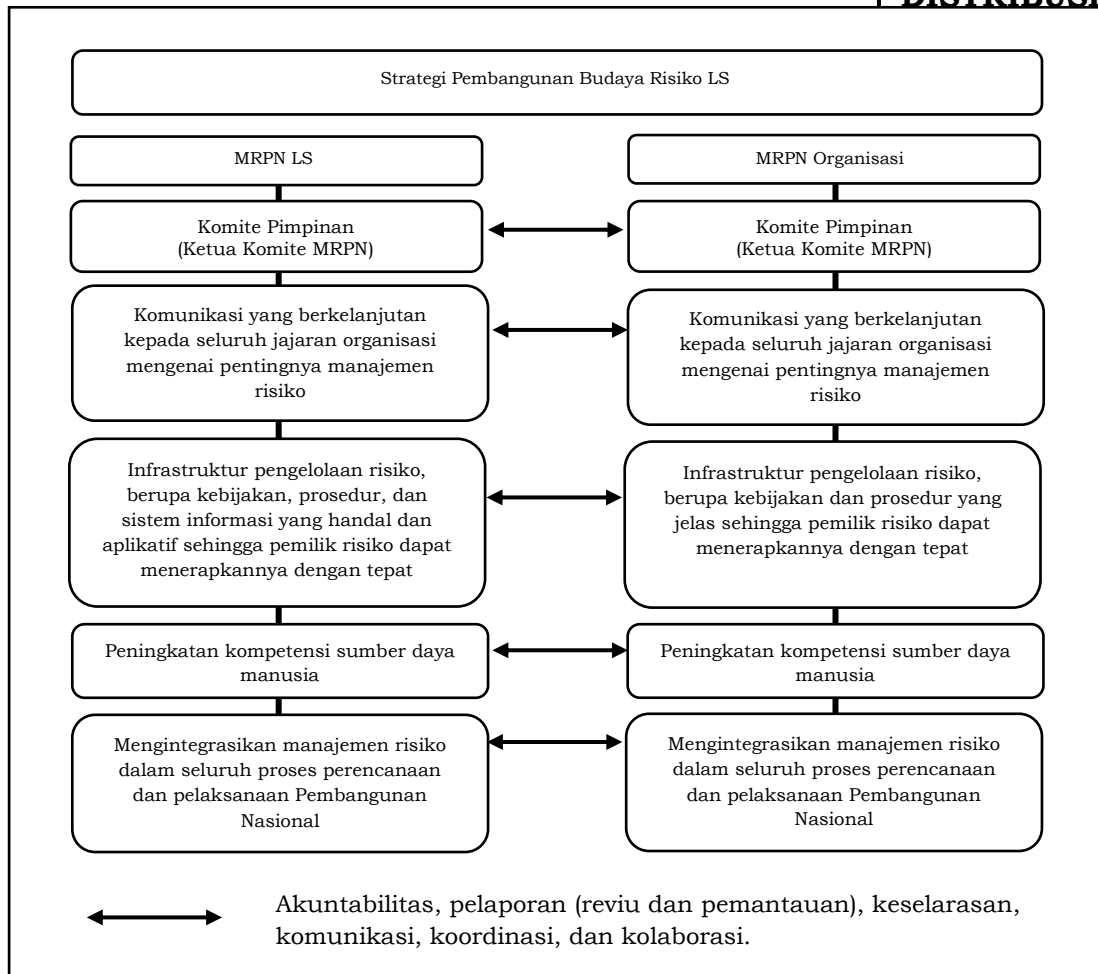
DISTRIBUSI

Strategi Pembangunan Budaya Risiko LS

MRPN LS

Komite Pimpinan
(Ketua Komite MRPN)

Komunikasi yang berkelanjutan kepada seluruh jajaran organisasi mengenai pentingnya manajemen risiko

Infrastruktur pengelolaan risiko, berupa kebijakan, prosedur, dan sistem informasi yang handal dan aplikatif sehingga pemilik risiko dapat menerapkannya dengan tepat

Peningkatan kompetensi sumber daya manusia

Mengintegrasikan manajemen risiko dalam seluruh proses perencanaan dan pelaksanaan Pembangunan Nasional

MRPN Organisasi

Komite Pimpinan
(Ketua Komite MRPN)

Komunikasi yang berkelanjutan kepada seluruh jajaran organisasi mengenai pentingnya manajemen risiko

Infrastruktur pengelolaan risiko, berupa kebijakan dan prosedur yang jelas sehingga pemilik risiko dapat menerapkannya dengan tepat

Peningkatan kompetensi sumber daya manusia

Mengintegrasikan manajemen risiko dalam seluruh proses perencanaan dan pelaksanaan Pembangunan Nasional

Akuntabilitas, pelaporan (reviu dan pemantauan), keselarasan, komunikasi, koordinasi, dan kolaborasi.